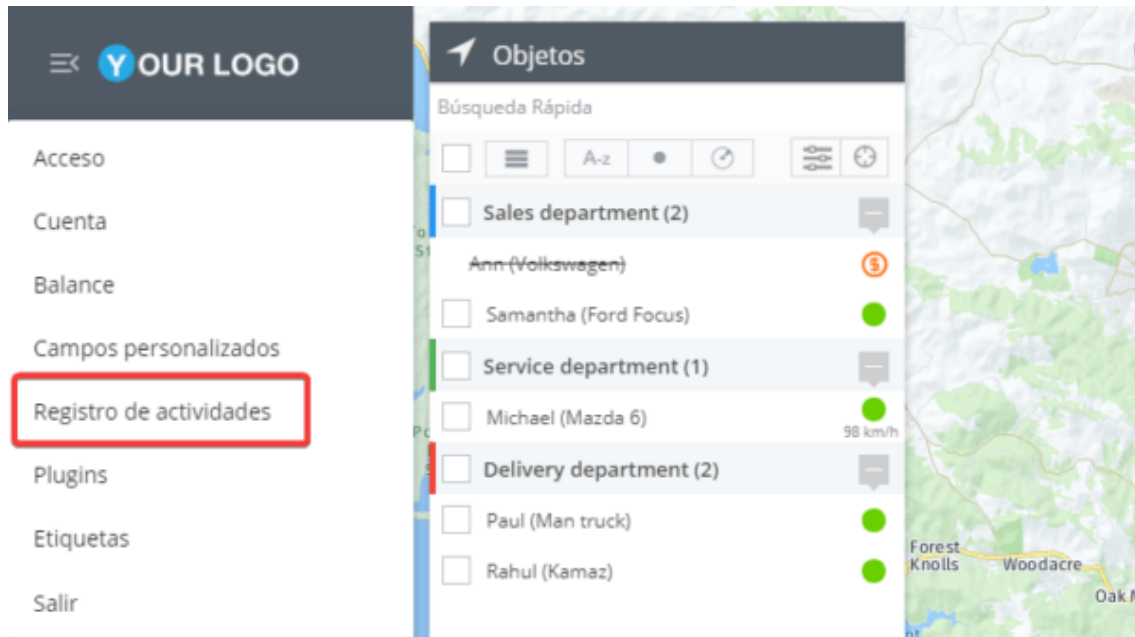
YOUR LOGO

Acceso

Cuenta

Balance

Campos personalizados

Registro de actividades

Plugins

Etiquetas

Salir

Objetos

Búsqueda Rápida

A-z

Sales department (2)

Ann (Volkswagen)

Samantha (Ford Focus)

Service department (1)

Michael (Mazda 6)

98 km/h

Delivery department (2)

Paul (Man truck)

Rahul (Kamaz)

Forest Knolls

Woodacre

Oak